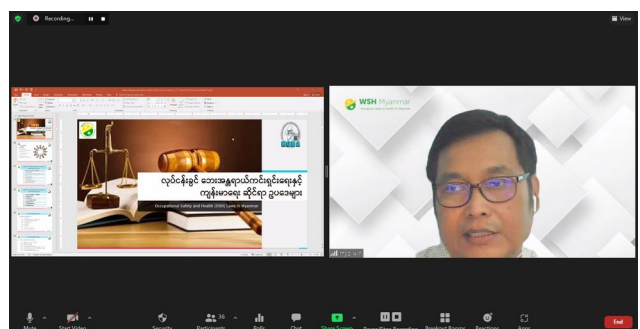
Recording...

View

လုပ်ငန်းခွင် ဘေးအန္တရာယ်ကင်းရှင်းရေးနှင့် ကျန်းမာရေး ဆိုင်ရာ ဥပဒေများ

Occupational Safety and Health (OSH) Laws in Myanmar

WSH Myanmar

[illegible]

Mute

Start Video

Security

Participants 36

Polls

Chat

Share Screen

Pause/Stop Recording

Breakout Rooms

Reactions

Apps

End